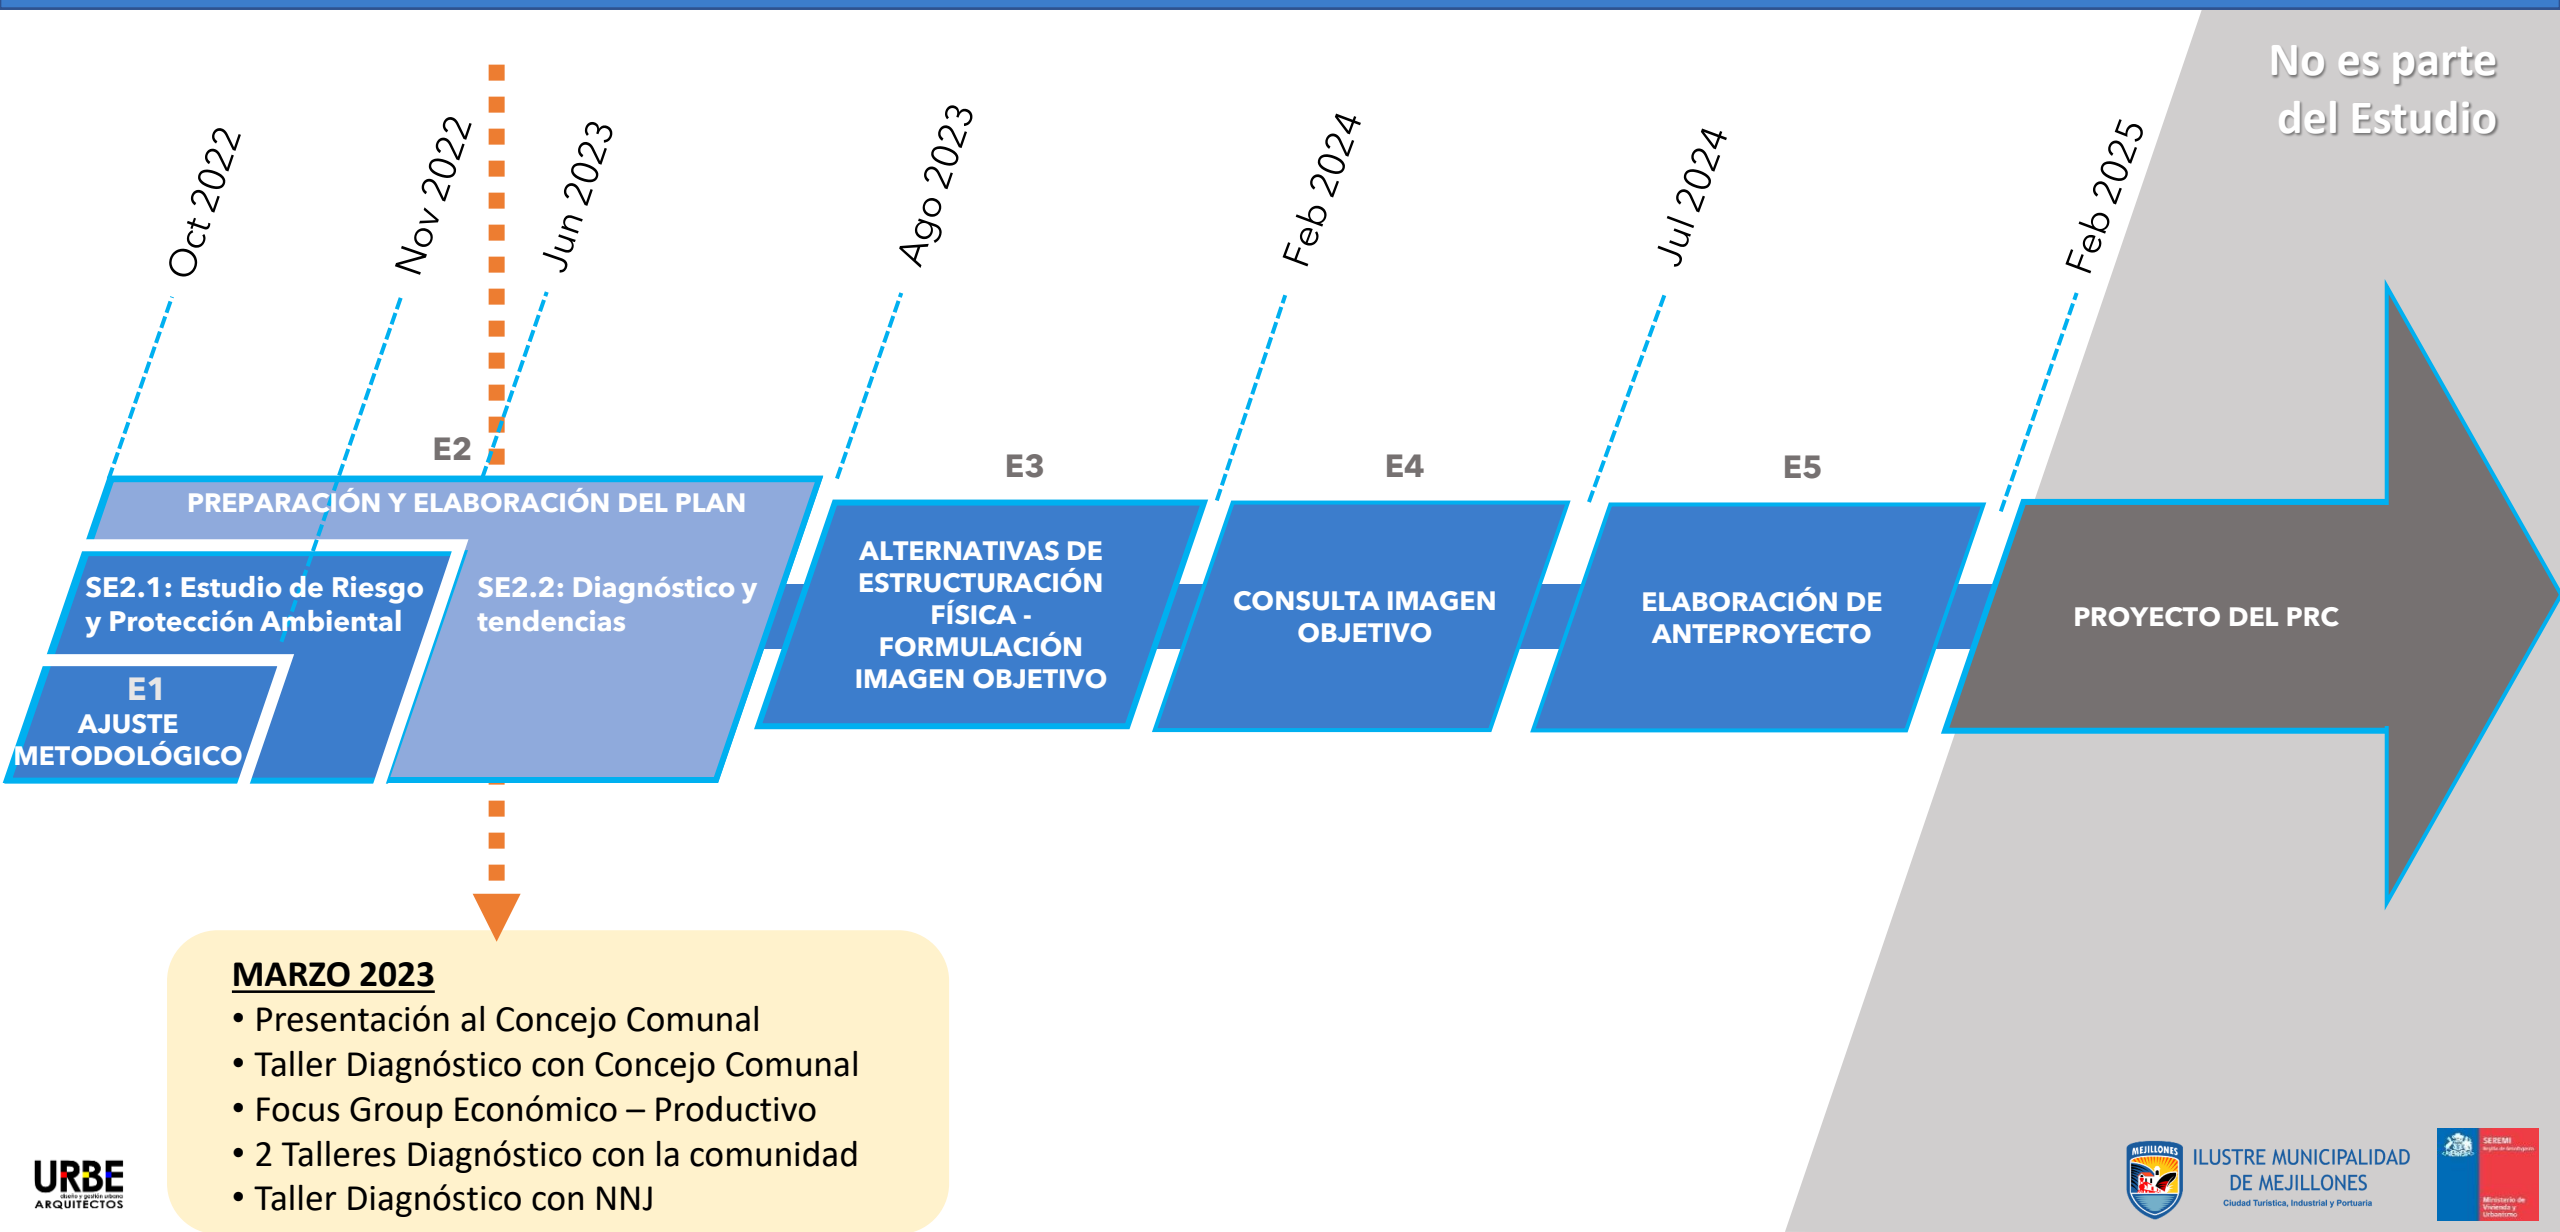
No es parte del Estudio

Oct 2022

Nov 2022

Jun 2023

Ago 2023

Feb 2024

Jul 2024

Feb 2025

E2

PREPARACIÓN Y ELABORACIÓN DEL PLAN

SE2.1: Estudio de Riesgo y Protección Ambiental

SE2.2: Diagnóstico y tendencias

E1
AJUSTE METODOLÓGICO

E3

ALTERNATIVAS DE ESTRUCTURACIÓN FÍSICA - FORMULACIÓN IMAGEN OBJETIVO

E4

CONSULTA IMAGEN OBJETIVO

E5

ELABORACIÓN DE ANTEPROYECTO

PROYECTO DEL PRC

MARZO 2023
• Presentación al Concejo Comunal
• Taller Diagnóstico con Concejo Comunal
• Focus Group Económico – Productivo
• 2 Talleres Diagnóstico con la comunidad
• Taller Diagnóstico con NNJ

URBE
diseño y gestión urbana
ARQUITECTOS

MEJILLONES
ILUSTRE MUNICIPALIDAD DE MEJILLONES
Ciudad Turística, Industrial y Portuaria

SEREMI
Ministerio de Vivienda y Urbanismo